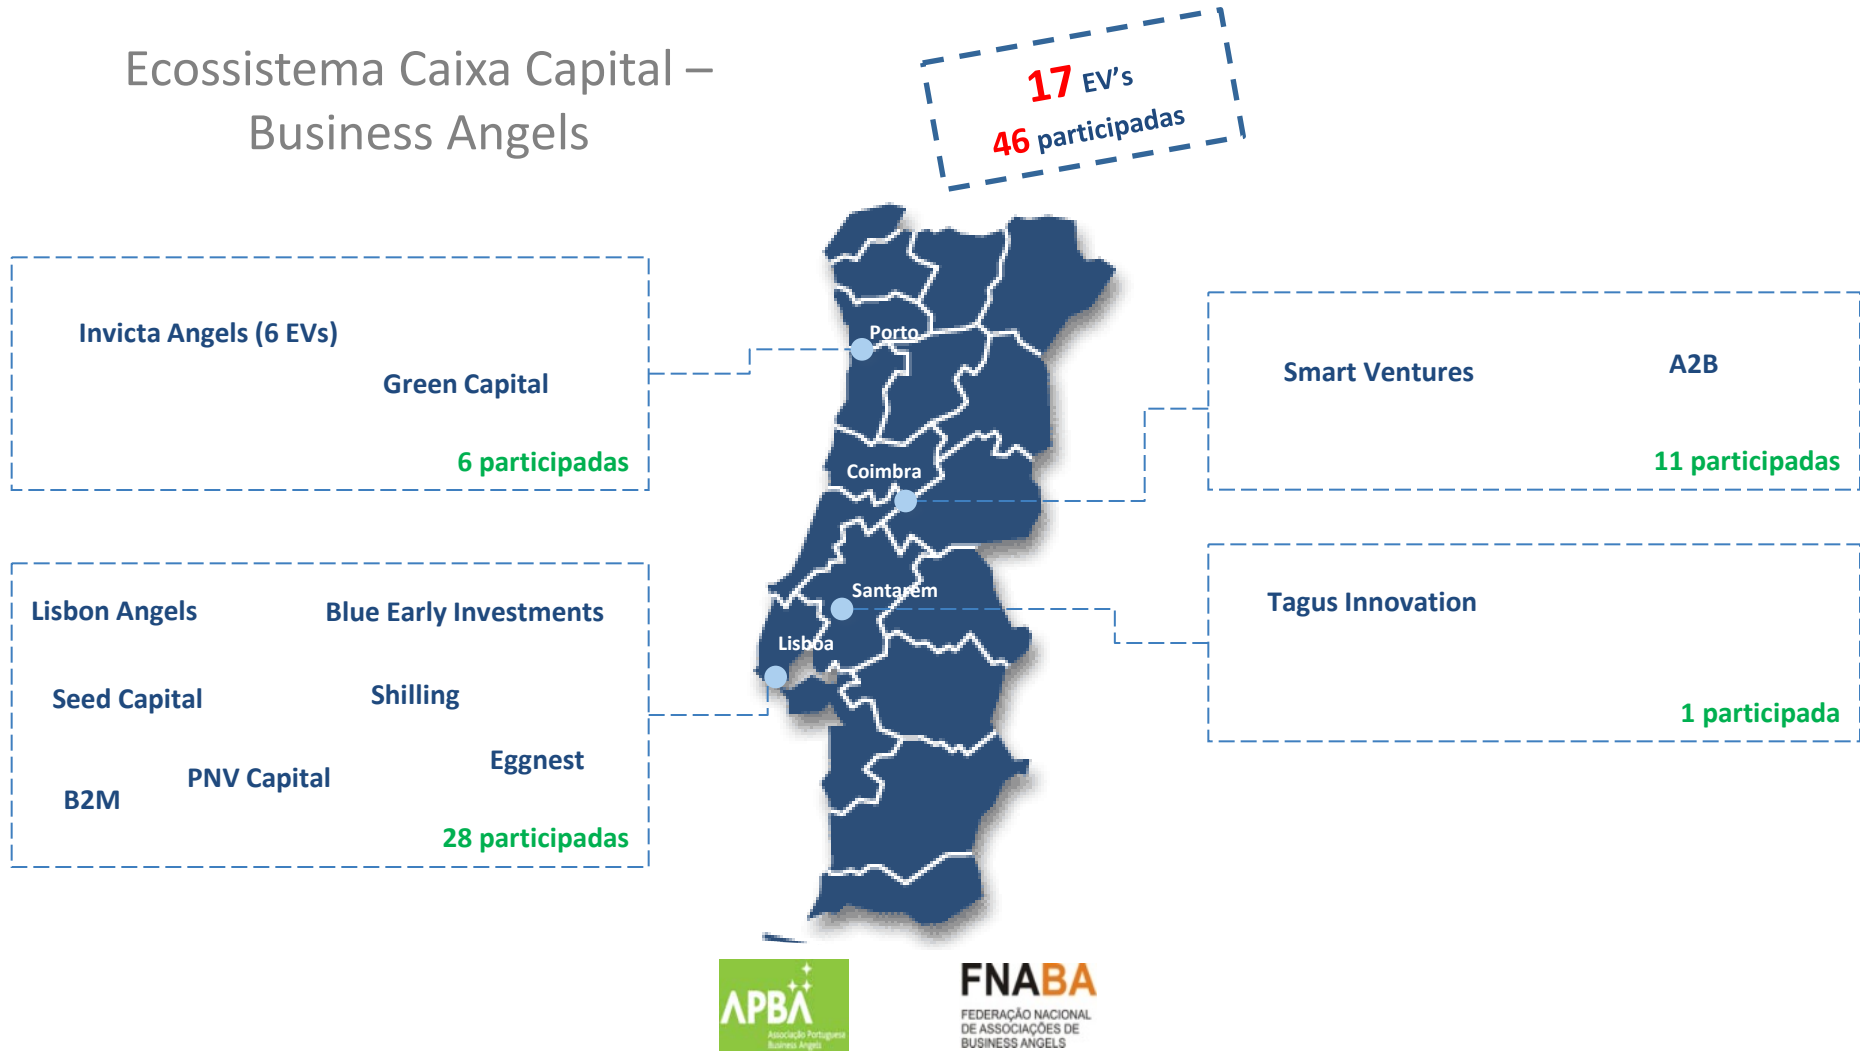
Ecossistema Caixa Capital – Business Angels

17 EV's
46 participadas

Invicta Angels (6 EVs)
Green Capital
6 participadas

Porto
Coimbra
Santarém
Lisboa

Smart Ventures
A2B
11 participadas

Lisbon Angels
Blue Early Investments
Seed Capital
Shilling
B2M
PNV Capital
Eggnest
28 participadas

Tagus Innovation
1 participada

APBA
Associação Portuguesa Business Angels

FNABA
FEDERAÇÃO NACIONAL DE ASSOCIAÇÕES DE BUSINESS ANGELS